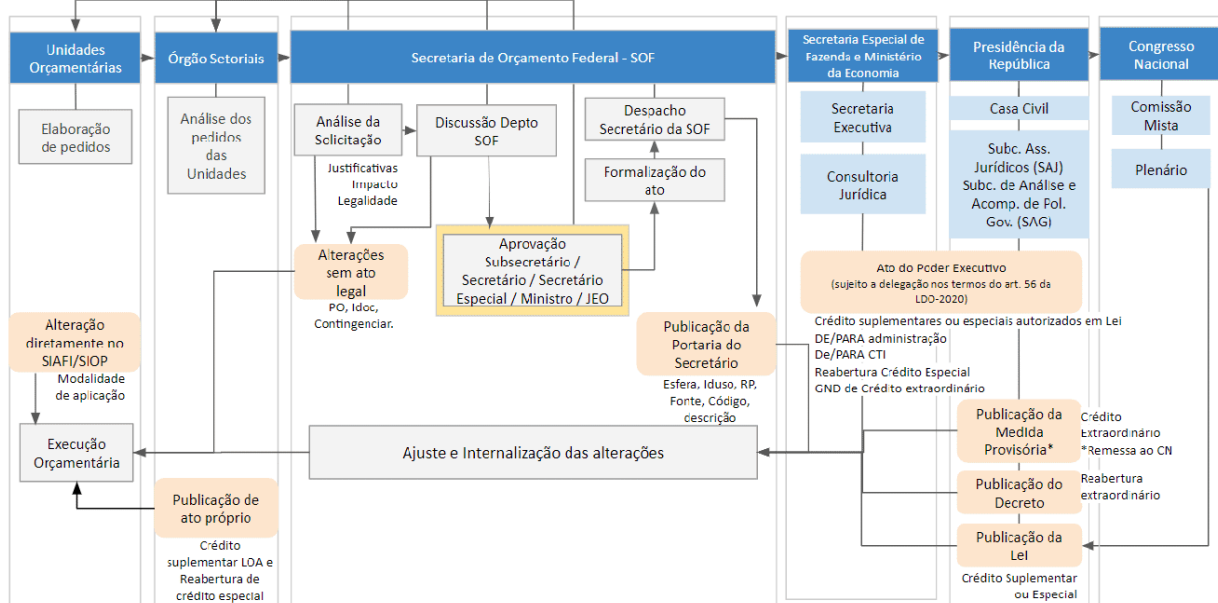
Unidades Orçamentárias

Órgão Setoriais

Secretaria de Orçamento Federal - SOF

Secretaria Especial de Fazenda e Ministério da Economia

Presidência da República

Congresso Nacional

Elaboração de pedidos

Análise dos pedidos das Unidades

Análise da Solicitação

Justificativas Impacto Legalidade

Discussão Depto SOF

Despacho Secretário da SOF

Formalização do ato

Secretaria Executiva

Consultoria Jurídica

Casa Civil

Subc. Ass. Jurídicos (SAJ) Subc. de Análise e Acomp. de Pol. Gov. (SAG)

Comissão Mista

Plenário

Alterações sem ato legal

PO, Idoc, Contingenciar.

Aprovação Subsecretário / Secretário / Secretário Especial / Ministro / JEO

Ato do Poder Executivo (sujeito a delegação nos termos do art. 56 da LDO-2020)

Crédito suplementares ou especiais autorizados em Lei
DE/PARA administração
De/PARA CTI
Reabertura Crédito Especial
GND de Crédito extraordinário

Alteração diretamente no SIAFI/SIOP

Modalidade de aplicação

Publicação da Portaria do Secretário

Esfera, Iduso, RP, Fonte, Código, descrição

Publicação da Medida Provisória*

Crédito Extraordinário *Remessa ao CN

Execução Orçamentária

Ajuste e Internalização das alterações

Publicação do Decreto

Reabertura extraordinário

Publicação de ato próprio

Crédito suplementar LOA e Reabertura de crédito especial

Publicação da Lei

Crédito Suplementar ou Especial